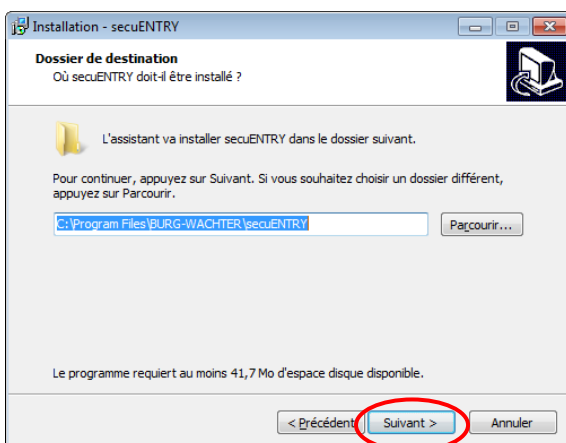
Installation - secuENTRY

Dossier de destination
Où secuENTRY doit-il être installé ?

L'assistant va installer secuENTRY dans le dossier suivant.

Pour continuer, appuyez sur Suivant. Si vous souhaitez choisir un dossier différent, appuyez sur Parcourir.

C:\Program Files\BURG-WACHTER\secuENTRY

Parcourir...

Le programme requiert au moins 41,7 Mo d'espace disque disponible.

< Précédent

Suivant >

Annuler